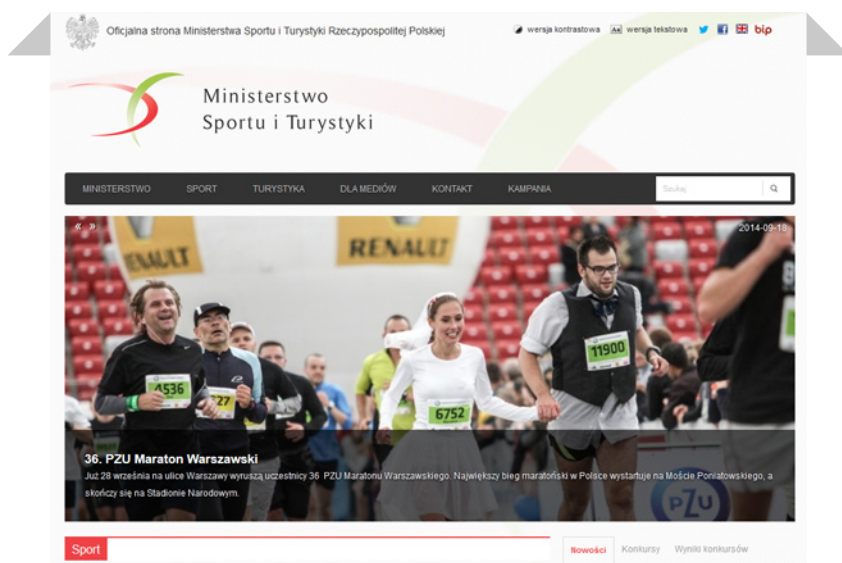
Oficjalna strona Ministerstwa Sportu i Turystyki Rzeczypospolitej Polskiej

wersja kontrastowa | wersja tekstowa | bip

Ministerstwo
Sportu i Turystyki

MINISTERSTWO | SPORT | TURYSTYKA | DLA MEDIÓW | KONTAKT | KAMPANIA

Szukaj

« »

2014-09-18

RENAULT

RENAULT

4536

227

6752

11900

PZU

36. PZU Maraton Warszawski

Już 28 września na ulice Warszawy wyruszą uczestnicy 36. PZU Maratonu Warszawskiego. Największy bieg maratoński w Polsce wystartuje na Moście Poniatowskiego, a skończy się na Stadionie Narodowym.

Sport

Nowości | Konkursy | Wyniki konkursów